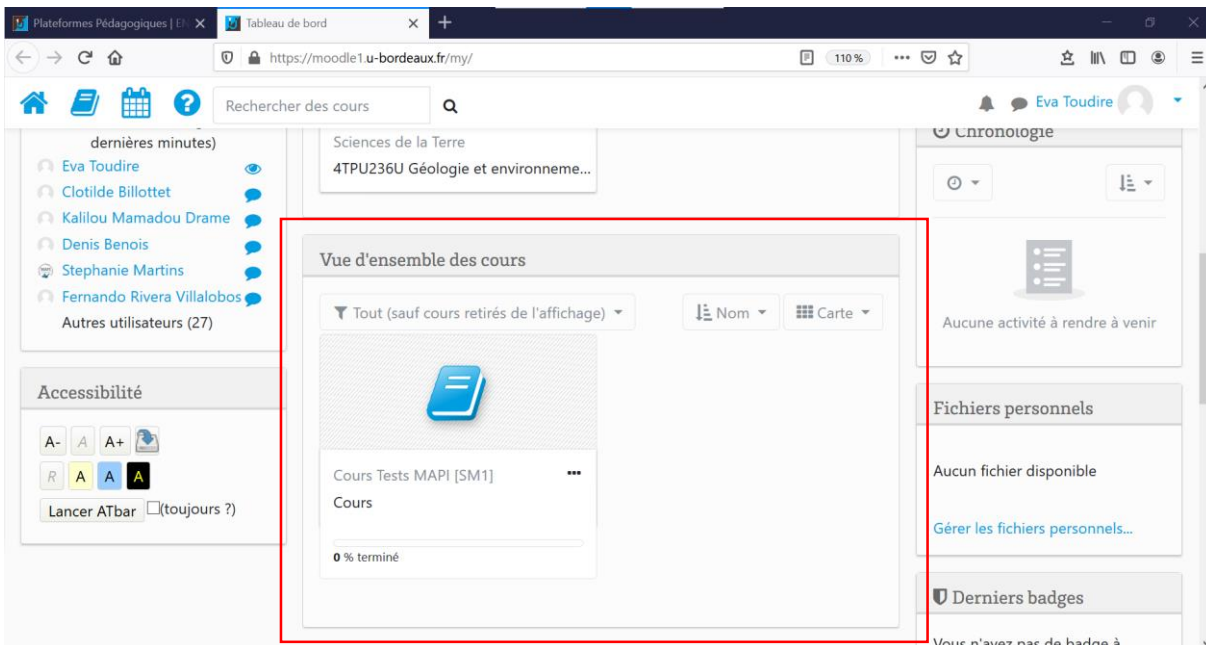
Plateformes Pédagogiques | EN
Tableau de bord
https://moodle1.u-bordeaux.fr/my/
110 %
Rechercher des cours
Eva Toudire

dernières minutes)
Eva Toudire
Clotilde Billottet
Kalilou Mamadou Drame
Denis Benois
Stephanie Martins
Fernando Rivera Villalobos
Autres utilisateurs (27)

Accessibilité
A- A A+
R A A A
Lancer ATbar (toujours ?)

Sciences de la Terre
4TPU236U Géologie et environneme...

Vue d'ensemble des cours
Tout (sauf cours retirés de l'affichage)
Nom
Carte
Cours Tests MAPI [SM1]
Cours
0 % terminé

Chronologie
Aucune activité à rendre à venir

Fichiers personnels
Aucun fichier disponible
Gérer les fichiers personnels...

Derniers badges
Vous n'avez pas de badge à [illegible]